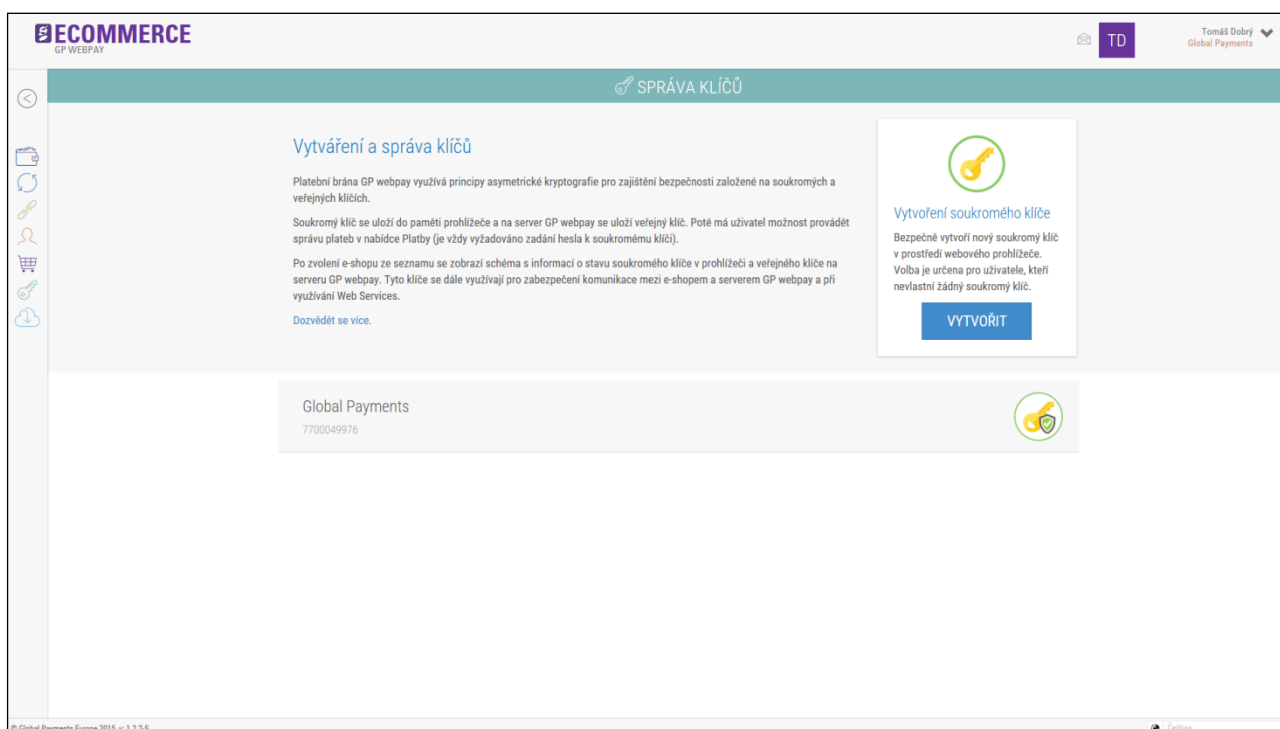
ECOMMERCE
GP WEBPAY

TD
Tomáš Dobrý
Global Payments

SPRÁVA KLÍČŮ

Vytváření a správa klíčů

Platební brána GP webpay využívá principy asymetrické kryptografie pro zajištění bezpečnosti založené na soukromých a veřejných klíčích.

Soukromý klíč se uloží do paměti prohlížeče a na server GP webpay se uloží veřejný klíč. Poté má uživatel možnost provádět správu plateb v nabídce Platby (je vždy vyžadováno zadání hesla k soukromému klíči).

Po zvolení e-shopu ze seznamu se zobrazí schéma s informací o stavu soukromého klíče v prohlížeči a veřejného klíče na serveru GP webpay. Tyto klíče se dále využívají pro zabezpečení komunikace mezi e-shopem a serverem GP webpay a při využívání Web Services.

Dozvědět se více.

Vytvoření soukromého klíče

Bezpečně vytvoří nový soukromý klíč v prostředí webového prohlížeče. Volba je určena pro uživatele, kteří nevlastní žádný soukromý klíč.

VYTVOŘIT

Global Payments
7700049976

© Global Payments Europe 2015, v. 1.2.2.6
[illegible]